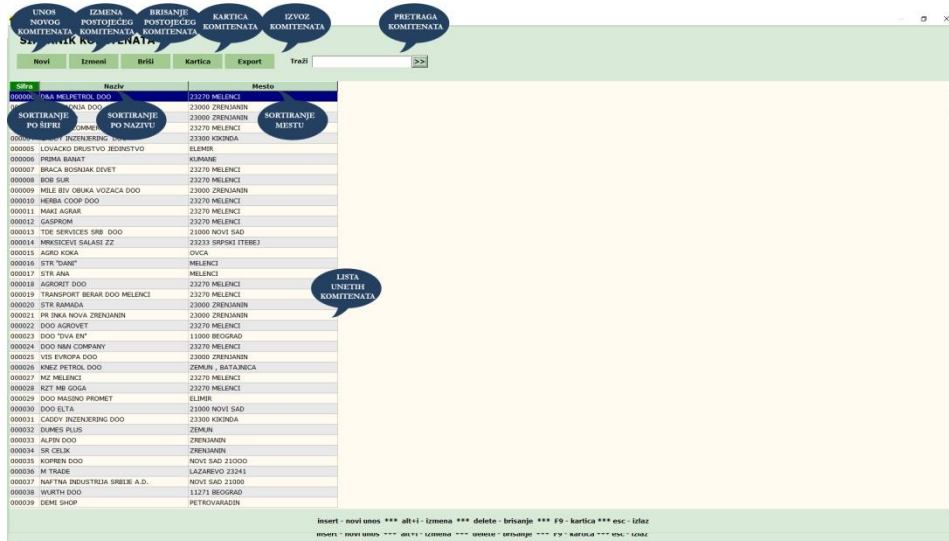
UNOS NOVOG KOMITENTA

IZMENA POSTOJEĆEG KOMITENTA

BRISANJE POSTOJEĆEG KOMITENTA

KARTICA KOMITENTA

IZVOZ KOMITENATA

PRETRAGA KOMITENATA

ŠI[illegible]NIK KO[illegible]ENATA

Novi Izmeni Briši Kartica Export Traži >>

SORTIRANJE PO ŠIFRI

SORTIRANJE PO NAZIVU

SORTIRANJE MESTU

LISTA UNETIH KOMITENATA

| Šifra | Naziv | Mesto |
|---|---|---|
| 00000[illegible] | D&A MELPETROL DOO | 23270 MELENCI |
| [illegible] | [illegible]ONJA DOO | 23000 ZRENJANIN |
| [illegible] | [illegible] | 23000 ZRENJANIN |
| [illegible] | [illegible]OMMER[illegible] | 23270 MELENCI |
| 0000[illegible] | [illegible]DY INZENJERING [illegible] | 23300 KIKINDA |
| 000005 | LOVACKO DRUSTVO JEDINSTVO | ELEMIR |
| 000006 | PRIMA BANAT | KUMANE |
| 000007 | BRACA BOSNJAK DIVET | 23270 MELENCI |
| 000008 | BOB SUR | 23270 MELENCI |
| 000009 | MILE BIV OBUKA VOZACA DOO | 23000 ZRENJANIN |
| 000010 | HERBA COOP DOO | 23270 MELENCI |
| 000011 | MAKI AGRAR | 23270 MELENCI |
| 000012 | GASPROM | 23270 MELENCI |
| 000013 | TDE SERVICES SRB DOO | 21000 NOVI SAD |
| 000014 | MRKSICEVI SALASI ZZ | 23233 SRPSKI ITEBEJ |
| 000015 | AGRO KOKA | OVCA |
| 000016 | STR "DANI" | MELENCI |
| 000017 | STR ANA | MELENCI |
| 000018 | AGRORIT DOO | 23270 MELENCI |
| 000019 | TRANSPORT BERAR DOO MELENCI | 23270 MELENCI |
| 000020 | STR RAMADA | 23000 ZRENJANIN |
| 000021 | PR INKA NOVA ZRENJANIN | 23000 ZRENJANIN |
| 000022 | DOO AGROVET | 23270 MELENCI |
| 000023 | DOO "DVA EN" | 11000 BEOGRAD |
| 000024 | DOO N&N COMPANY | 23270 MELENCI |
| 000025 | VIS EVROPA DOO | 23000 ZRENJANIN |
| 000026 | KNEZ PETROL DOO | ZEMUN , BATAJNICA |
| 000027 | MZ MELENCI | 23270 MELENCI |
| 000028 | RZT MB GOGA | 23270 MELENCI |
| 000029 | DOO MASINO PROMET | ELIMIR |
| 000030 | DOO ELTA | 21000 NOVI SAD |
| 000031 | CADDY INZENJERING DOO | 23300 KIKINDA |
| 000032 | DUMES PLUS | ZEMUN |
| 000033 | ALPIN DOO | ZRENJANIN |
| 000034 | SR CELIK | ZRENJANIN |
| 000035 | KOPREN DOO | NOVI SAD 21000 |
| 000036 | M TRADE | LAZAREVO 23241 |
| 000037 | NAFTNA INDUSTRIJA SRBIJE A.D. | NOVI SAD 21000 |
| 000038 | WURTH DOO | 11271 BEOGRAD |
| 000039 | DEMI SHOP | PETROVARADIN |

insert - novi unos *** alt+i - izmena *** delete - brisanje *** F9 - kartica *** esc - izlaz

insert - novi unos *** alt+i - izmena *** delete - brisanje *** F9 - kartica *** esc - izlaz